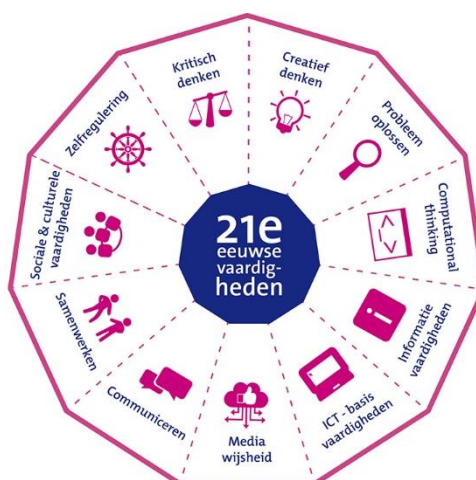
Kritisch denken

Creatief denken

Probleem oplossen

Computational thinking

Informatie vaardigheden

ICT - basis vaardigheden

Media wijsheid

Communiceren

Samenwerken

Sociale & culturele vaardigheden

Zelfregulering

21e eeuwse vaardigheden